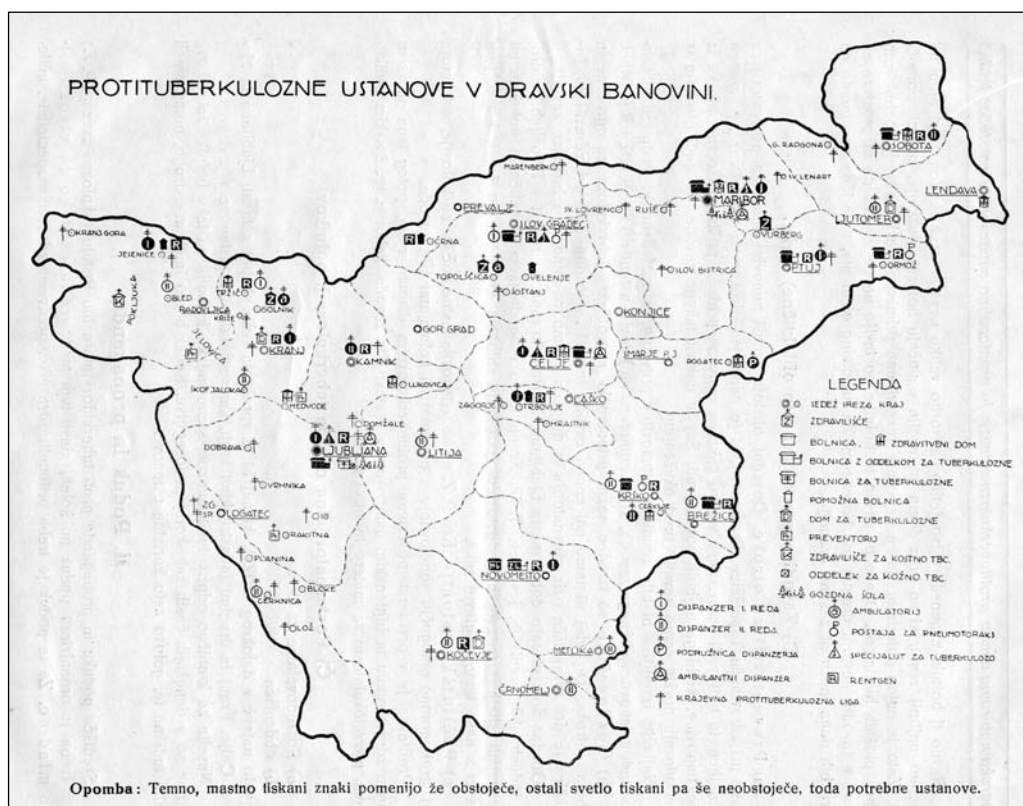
PROTITUBERKULOZNE USTANOVE V DRAVSKI BANOVINI.

MARENBERK
G. RADGONA
SOBOTA
LENDAVA
SV. LENART
MARIBOR
SV. LOVRENC
RUŠE
PREVALJE
SLOV. GRADEC
LJUTOMER
OVRBERG
KRANJSKA GORA
JESENICE
OČRNA
TOPOLŠČICA
VELENJE
ŠOŠTANJ
SLOV. BISTRICA
PTUJ
ORMOŽ
POKLJUKA
BLED
RADOVLJICA
TRŽIČ
KRIŽE
GOLNIK
JELOVICA
KRANJ
GOR. GRAD
KONJICE
KAMNIK
CELJE
ŠMARJE P. J.
ROGATEC
ŠKOFJA LOKA
MEDVODE
LJUKOVICA
ZAGORJE
TRBOVLJE
LAŠKO
HRASTNIK
DOMŽALE
DOBRAVA
LJUBLJANA
LITIJA
VRHNIKA
KRŠKO
CERKLJE
BREŽICE
ŽG. LOGATEC
IG
RAKITNA
PLANINA
BLOKE
CERKNICA
LOŽ
NOVOMESTO
KOČEVJE
METLIKA
ČRNOMELJ

LEGENDA
SEDEŽ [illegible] KRAJ
ZDRAVILIŠČE
BOLNICA, ZDRAVSTVENI DOM
BOLNICA Z ODDELKOM ZA TUBERKULOZNE
BOLNICA ZA TUBERKULOZNE
POMOŽNA BOLNICA
DOM ZA TUBERKULOZNE
PREVENTORIJ
ZDRAVILIŠČE ZA KOSTNO TBC.
ODDELEK ZA KOŽNO TBC.
GOZDNA ŠOLA
DISPANZER I. REDA
DISPANZER II. REDA
PODRUŽNICA DISPANZERJA
AMBULANTNI DISPANZER
AMBULATORIJ
POSTAJA ZA PNEUMOTORAKS
SPECIJALIST ZA TUBERKULOZO
RENTGEN
KRAJEVNA PROTITUBERKULOZNA LIGA

Opomba: Temno, mastno tiskani znaki pomenijo že obstoječe, ostali svetlo tiskani pa še neobstoječe, toda potrebne ustanove.